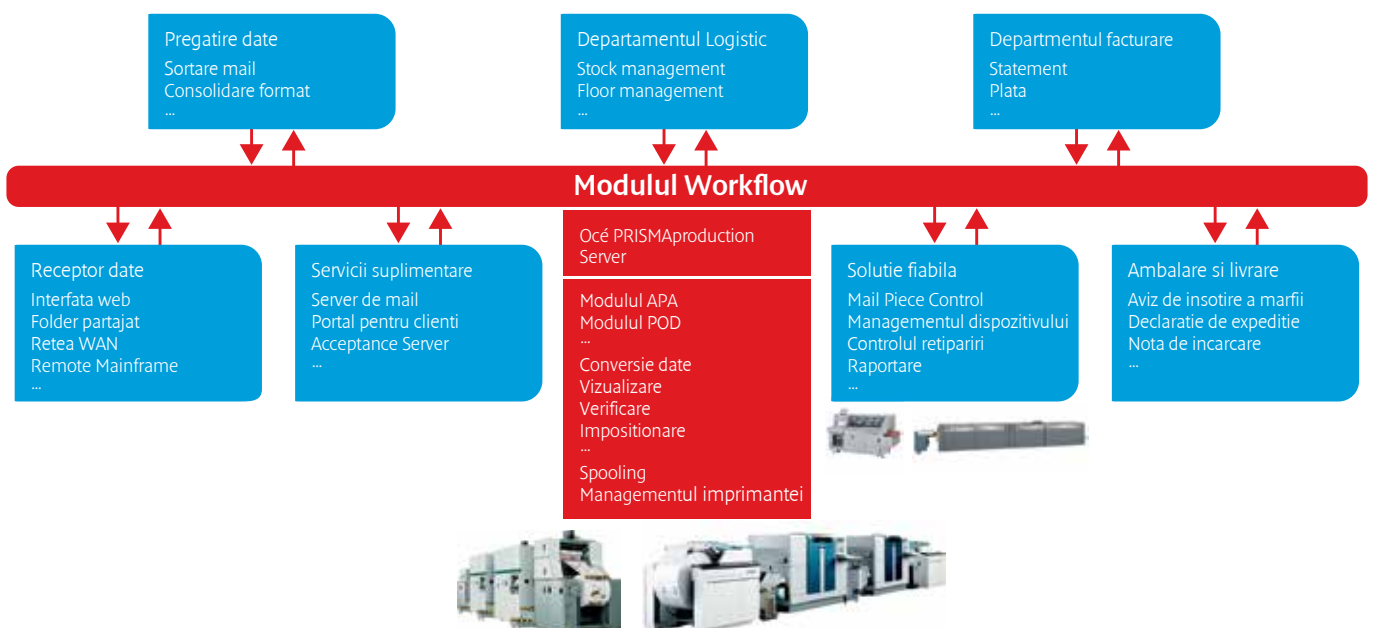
Pregatire date
Sortare mail
Consolidare format
...

Departamentul Logistic
Stock management
Floor management
...

Departmentul facturare
Statement
Plata
...

Modulul Workflow

Receptor date
Interfata web
Folder partajat
Retea WAN
Remote Mainframe
...

Servicii suplimentare
Server de mail
Portal pentru clienti
Acceptance Server
...

Océ PRISMAproduction Server

Modulul APA
Modulul POD
...
Conversie date
Vizualizare
Verificare
Impositionare
...
Spooling
Managementul imprimantei

Solutie fiabila
Mail Piece Control
Managementul dispozitivului
Controlul retipariri
Raportare
...

Ambalare si livrare
Aviz de insotire a marfii
Declaratie de expeditie
Nota de incarcare
...